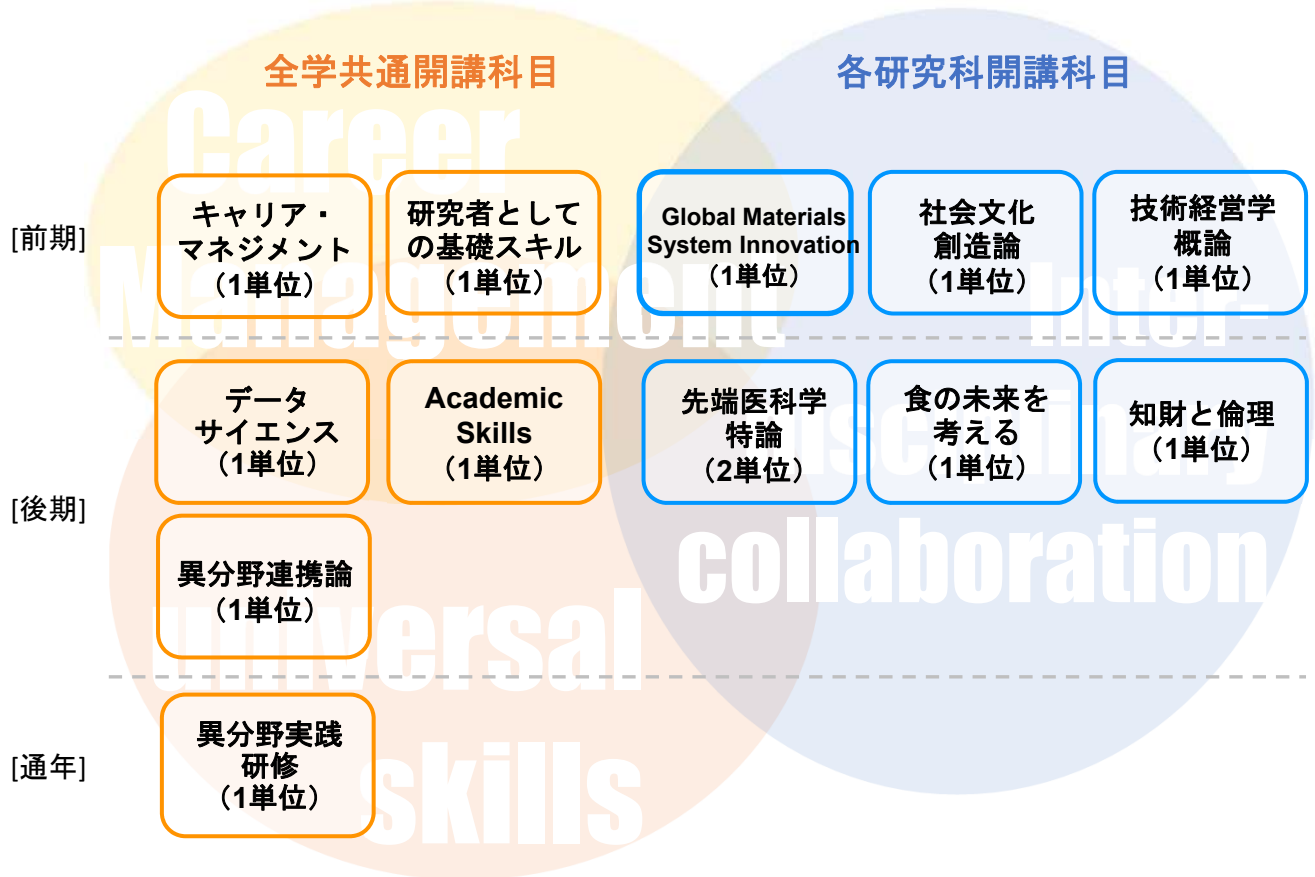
全学共通開講科目

各研究科開講科目

Career Management

Inter-disciplinary collaboration

universal skills

[前期]

キャリア・マネジメント
（1単位）

研究者としての基礎スキル
（1単位）

Global Materials System Innovation
（1単位）

社会文化創造論
（1単位）

技術経営学概論
（1単位）

[後期]

データサイエンス
（1単位）

Academic Skills
（1単位）

先端医科学特論
（2単位）

食の未来を考える
（1単位）

知財と倫理
（1単位）

異分野連携論
（1単位）

[通年]

異分野実践研修
（1単位）